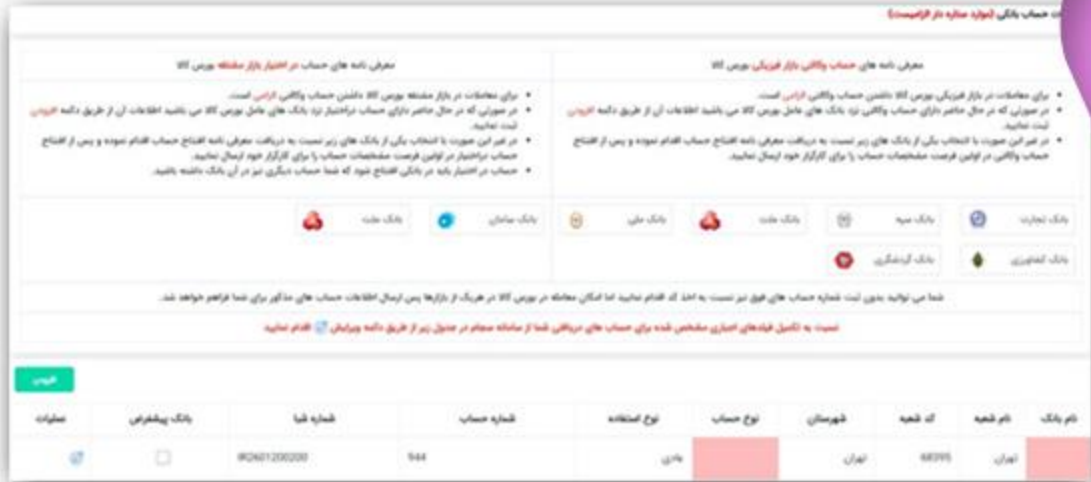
حساب بانکی (موارد ستاره دار الزامیست)

معرفی نامه های حساب وکالتی بازار فیزیکی بورس کالا

• برای معاملات در بازار فیزیکی بورس کالا داشتن حساب وکالتی الزامی است.
• در صورتی که در حال حاضر دارای حساب وکالتی نزد بانک های عامل بورس کالا می باشید اطلاعات آن از طریق دکمه افزودن ثبت نمایید.
• در غیر این صورت با انتخاب یکی از بانک های زیر نسبت به دریافت معرفی نامه افتتاح حساب اقدام نموده و پس از افتتاح حساب وکالتی در اولین فرصت مشخصات حساب را برای کارگزار خود ارسال نمایید.

بانک تجارت
بانک سپه
بانک ملت
بانک ملی
بانک کشاورزی
بانک گردشگری

معرفی نامه های حساب در اختیار بازار مشتقه بورس کالا

• برای معاملات در بازار مشتقه بورس کالا داشتن حساب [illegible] است.
• در صورتی که در حال حاضر دارای حساب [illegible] نزد بانک های عامل بورس کالا می باشید اطلاعات آن از طریق دکمه افزودن ثبت نمایید.
• در غیر این صورت با انتخاب یکی از بانک های زیر نسبت به دریافت معرفی نامه افتتاح حساب اقدام نموده و پس از افتتاح حساب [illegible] در اولین فرصت مشخصات حساب را برای کارگزار خود ارسال نمایید.
• حساب در اختیار باید در بانکی افتتاح شود که شما حساب دیگری نیز در آن بانک داشته باشید.

بانک سامان
بانک ملت

شما می توانید بدون ثبت شماره حساب های فوق نیز نسبت به اخذ کد اقدام نمایید اما امکان معامله در بورس کالا در هریک از بازارها پس ارسال اطلاعات حساب های مذکور برای شما فراهم خواهد شد.

نسبت به تکمیل فیلدهای اجباری مشخص شده برای حساب های دریافتی شما از سامانه سجام در جدول زیر از طریق دکمه ویرایش اقدام نمایید.

افزودن

| نام بانک | نام شعبه | کد شعبه | شهرستان | نوع حساب | نوع استفاده | شماره حساب | شماره شبا | بانک پیشفرض | عملیات |
|---|---|---|---|---|---|---|---|---|---|
| | تهران | 68395 | تهران | | عادی | 944 | IR2601200200 | | |